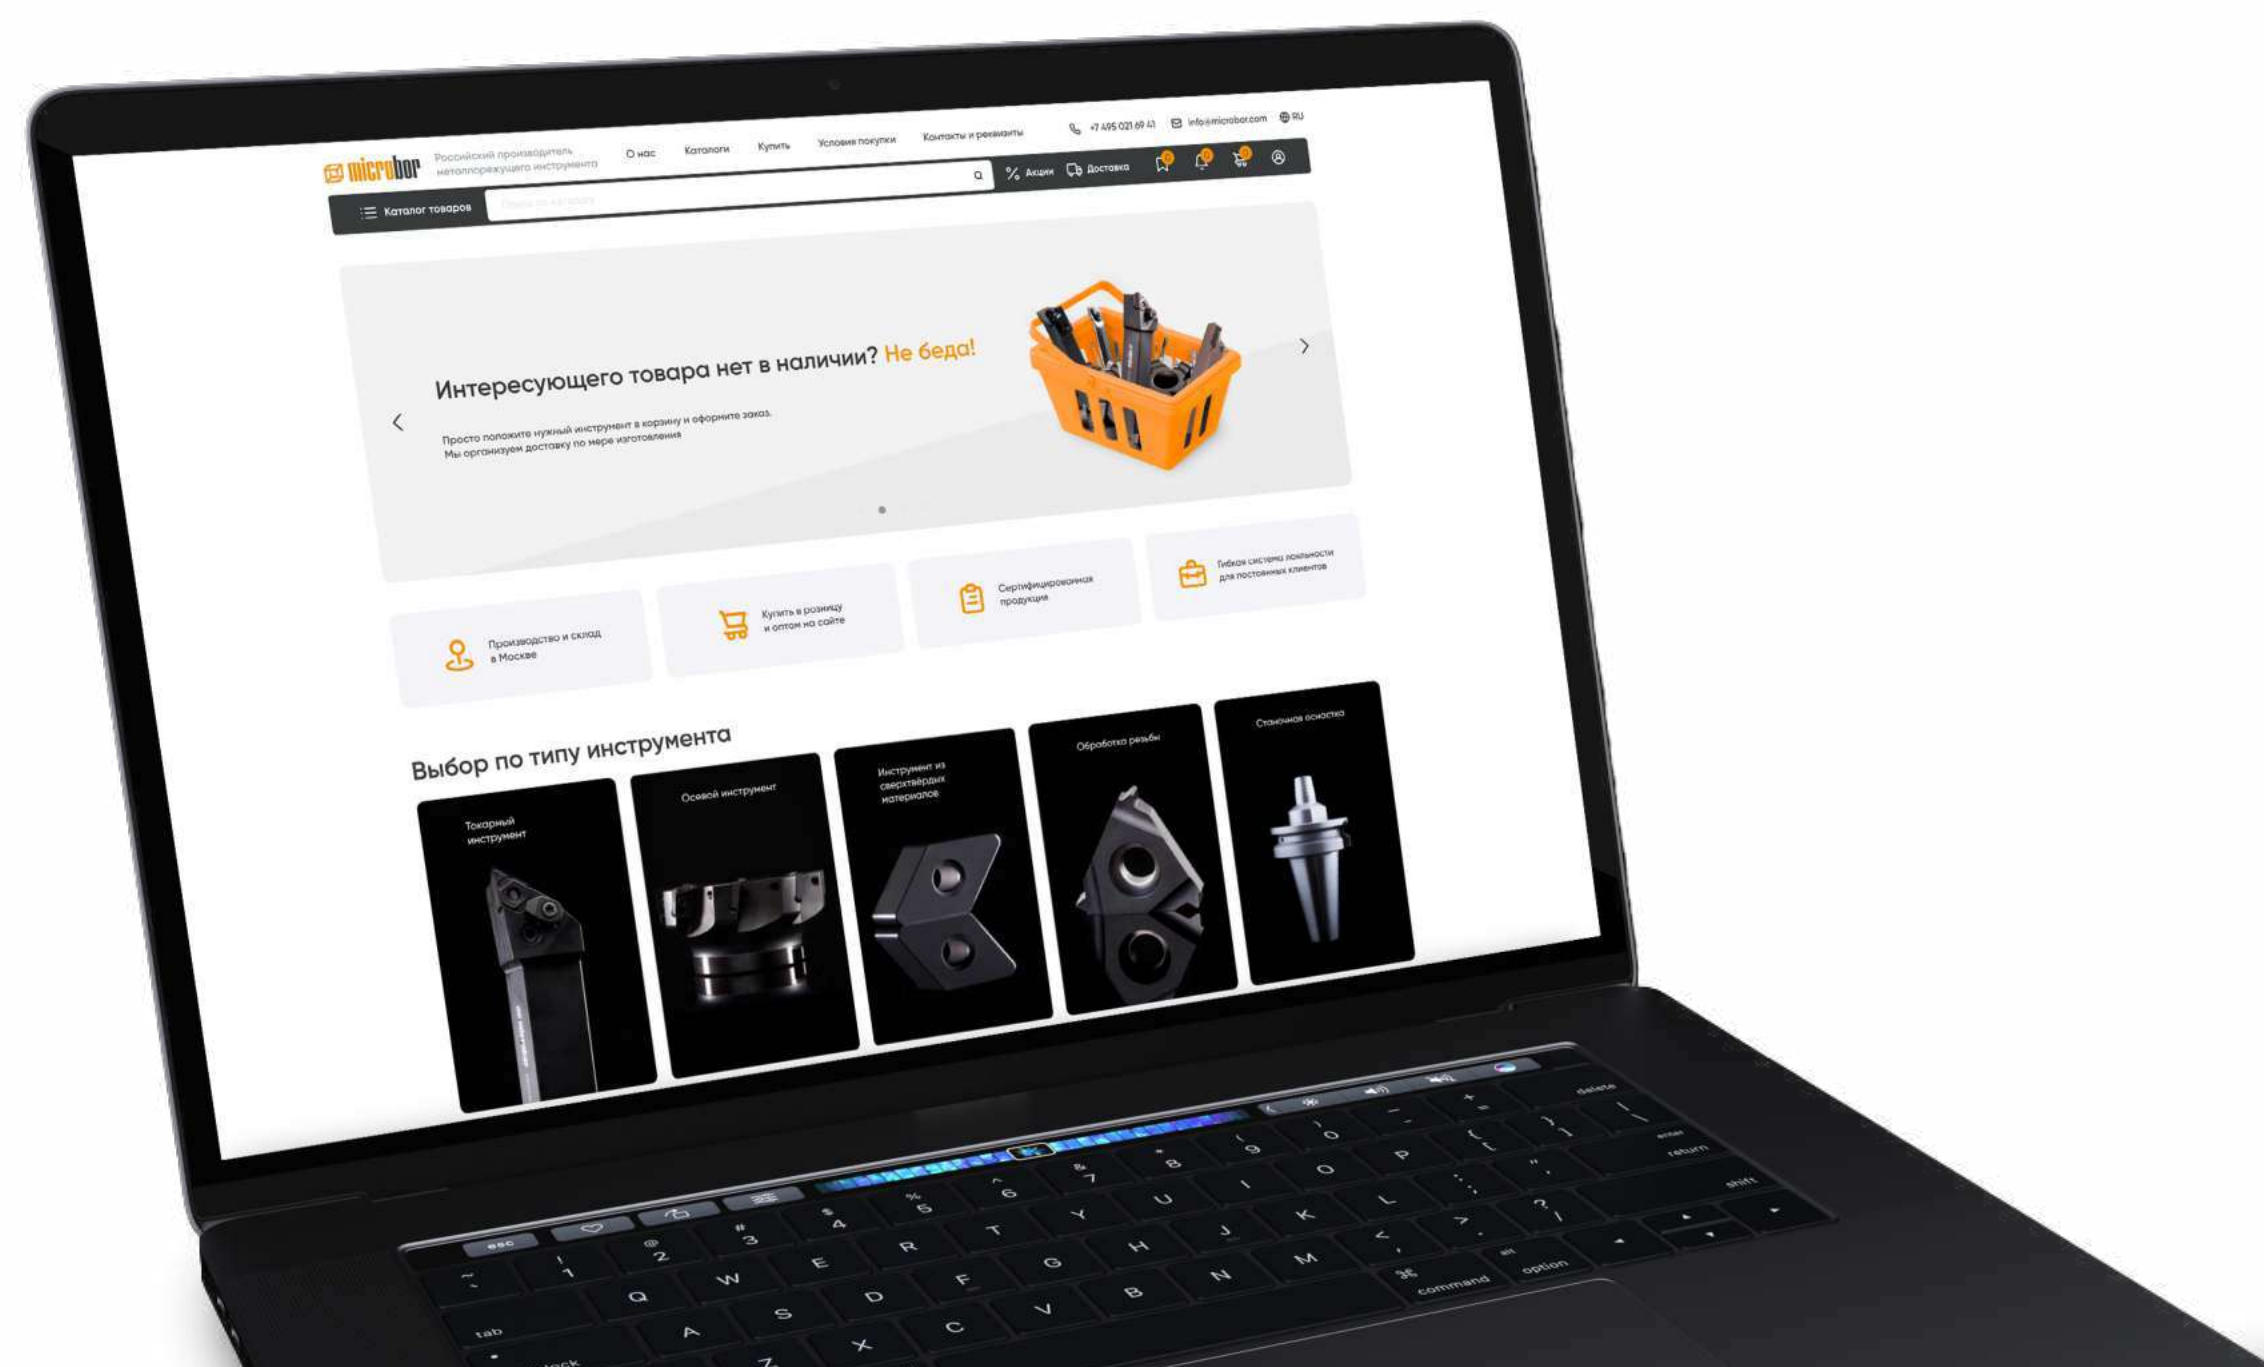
microbor Российский производитель металлорежущего инструмента

О нас Каталоги Купить Условия покупки Контакты и реквизиты +7 495 021 69 41 info@microbor.com RU

Каталог товаров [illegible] Акции Доставка

Интересующего товара нет в наличии? Не беда!

Просто положите нужный инструмент в корзину и оформите заказ. Мы организуем доставку по мере изготовления

Производство и склад в Москве

Купить в розницу и оптом на сайте

Сертифицированная продукция

Гибкая система лояльности для постоянных клиентов

Выбор по типу инструмента

Токарный инструмент

Осевой инструмент

Инструмент из сверхтвёрдых материалов

Обработка резьбы

Станочная оснастка

esc delete return shift tab command option

~ 1 2 3 4 5 6 7 8 9 0 - + Q W E R T Y U I O P { } A S D F G H J K L : " Z X C V B N M < > ?